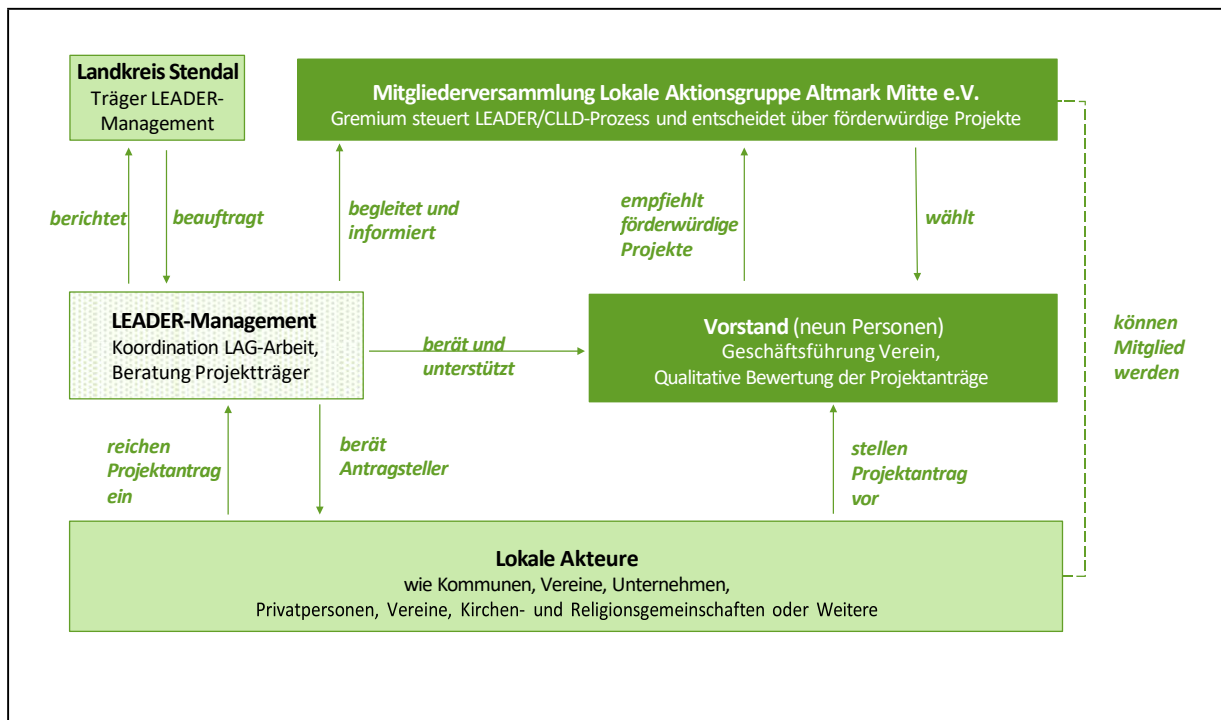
Landkreis Stendal
Träger LEADER-Management

Mitgliederversammlung Lokale Aktionsgruppe Altmark Mitte e.V.
Gremium steuert LEADER/CLLD-Prozess und entscheidet über förderwürdige Projekte

berichtet

beauftragt

begleitet und informiert

empfiehlt förderwürdige Projekte

wählt

können Mitglied werden

LEADER-Management
Koordination LAG-Arbeit, Beratung Projektträger

berät und unterstützt

Vorstand (neun Personen)
Geschäftsführung Verein,
Qualitative Bewertung der Projektanträge

reichen Projektantrag ein

berät Antragsteller

stellen Projektantrag vor

Lokale Akteure
wie Kommunen, Vereine, Unternehmen,
Privatpersonen, Vereine, Kirchen- und Religionsgemeinschaften oder Weitere